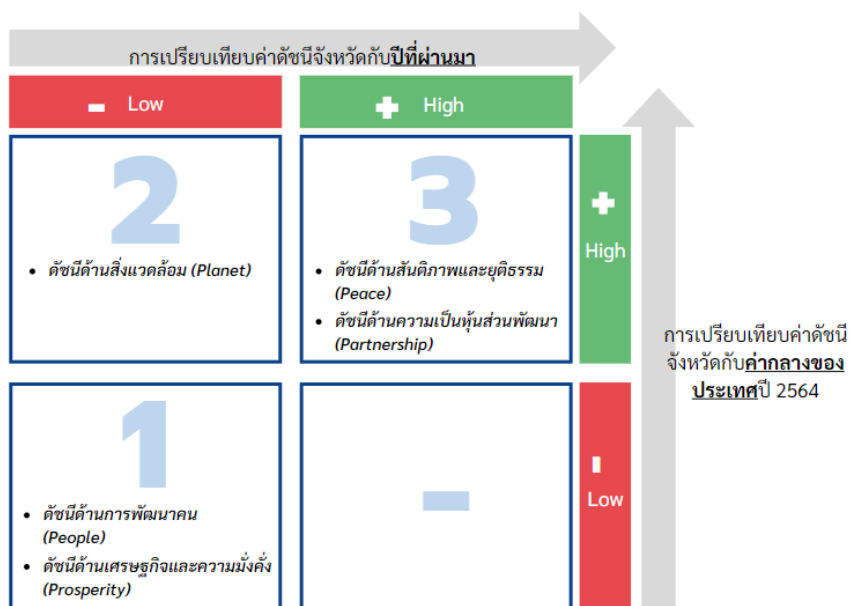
การเปรียบเทียบค่าดัชนีจังหวัดกับ**ปีที่ผ่านมา**

Low

High

2

- ดัชนีด้านสิ่งแวดล้อม (Planet)

3

- ดัชนีด้านสันติภาพและยุติธรรม (Peace)
- ดัชนีด้านความเป็นหุ้นส่วนพัฒนา (Partnership)

High

การเปรียบเทียบค่าดัชนีจังหวัดกับ**ค่ากลางของประเทศ**ปี 2564

1

- ดัชนีด้านการพัฒนาคน (People)
- ดัชนีด้านเศรษฐกิจและความมั่งคั่ง (Prosperity)

-

Low